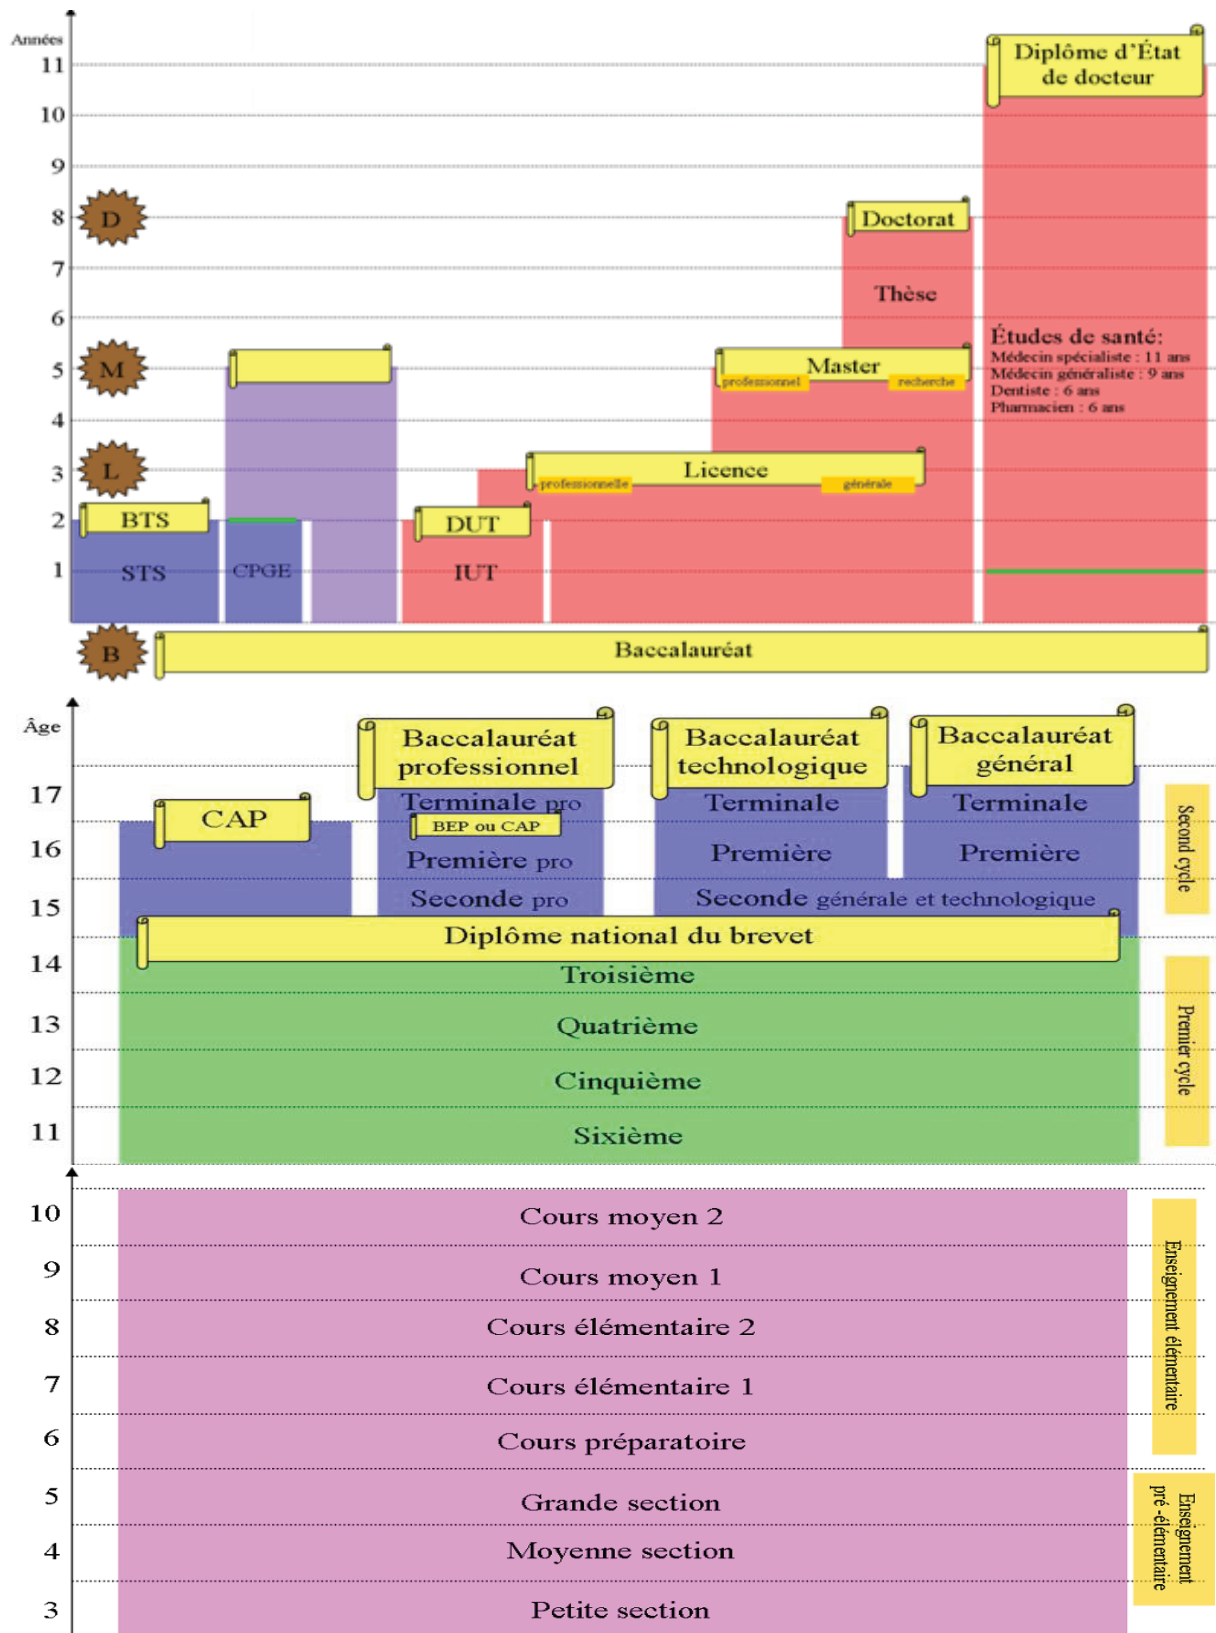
Années
11
10
9
8
7
6
5
4
3
2
1

D
M
L
B

Diplôme d'État de docteur

Doctorat

Thèse

Études de santé:
Médecin spécialiste : 11 ans
Médecin généraliste : 9 ans
Dentiste : 6 ans
Pharmacien : 6 ans

Master
professionnel
recherche

Licence
professionnelle
générale

BTS
STS
CPGE
DUT
IUT

Baccalauréat

Âge
17
16
15
14
13
12
11

Baccalauréat professionnel
Baccalauréat technologique
Baccalauréat général

CAP
Terminale pro
BEP ou CAP
Première pro
Seconde pro
Terminale
Première
Terminale
Première
Seconde générale et technologique

Second cycle

Diplôme national du brevet
Troisième
Quatrième
Cinquième
Sixième

Premier cycle

10
9
8
7
6
5
4
3

Cours moyen 2
Cours moyen 1
Cours élémentaire 2
Cours élémentaire 1
Cours préparatoire
Grande section
Moyenne section
Petite section

Enseignement élémentaire
Enseignement pré-élémentaire